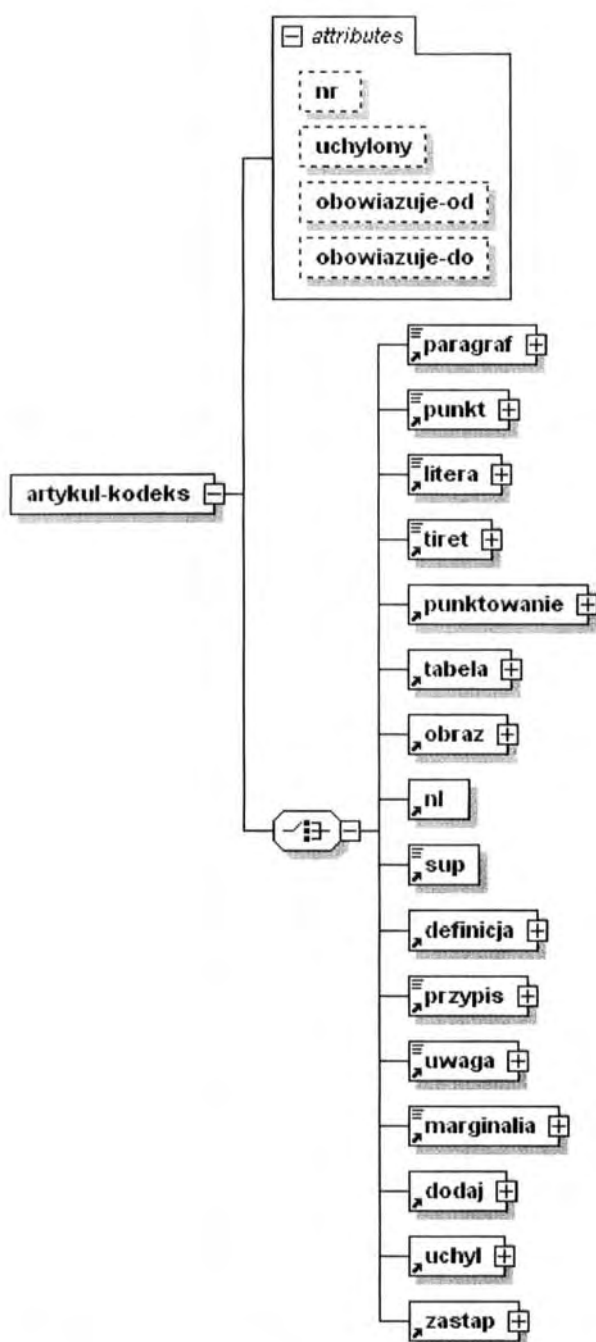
attributes

nr

uchylony

obowiazuje-od

obowiazuje-do

artykul-kodeks

paragraf

punkt

litera

tiret

punktowanie

tabela

obraz

nl

sup

definicja

przypis

uwaga

marginalia

dodaj

uchyl

zastap